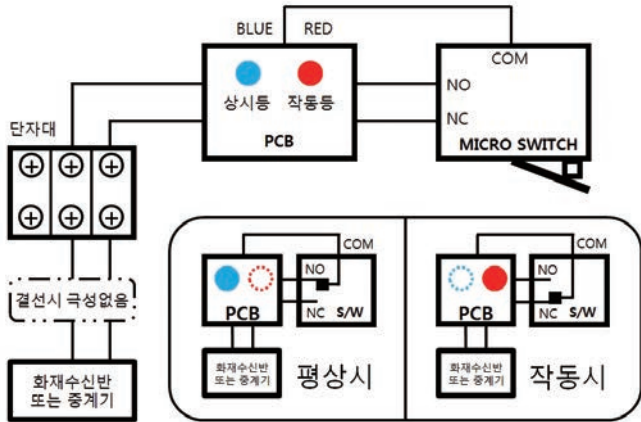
BLUE RED

상시등 작동등

PCB

COM

NO

NC

MICRO SWITCH

단자대

결선시 극성없음

화재수신반 또는 중계기

COM

NO

PCB

NC S/W

화재수신반 또는 중계기

평상시

COM

NO

PCB

NC S/W

화재수신반 또는 중계기

작동시